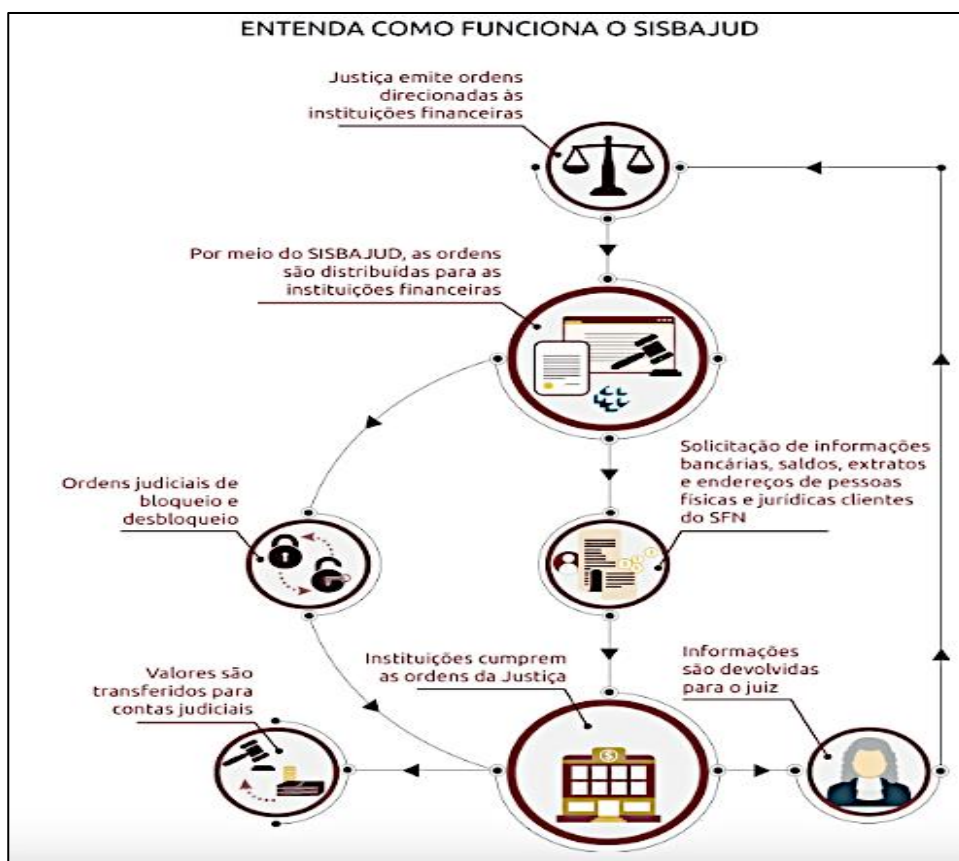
ENTENDA COMO FUNCIONA O SISBAJUD

Justiça emite ordens direcionadas às instituições financeiras

Por meio do SISBAJUD, as ordens são distribuídas para as instituições financeiras

Ordens judiciais de bloqueio e desbloqueio

Solicitação de informações bancárias, saldos, extratos e endereços de pessoas físicas e jurídicas clientes do SFN

Valores são transferidos para contas judiciais

Instituições cumprem as ordens da Justiça

Informações são devolvidas para o juiz